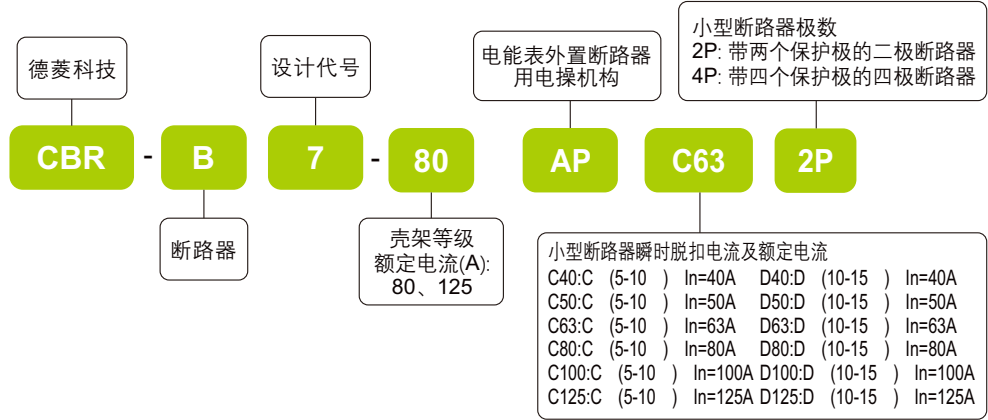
德菱科技

CBR - B

断路器

设计代号

7 - 80

壳架等级额定电流(A): 80、125

电能表外置断路器用电操机构

AP

C63

小型断路器极数
2P: 带两个保护极的二极断路器
4P: 带四个保护极的四极断路器

2P

小型断路器瞬时脱扣电流及额定电流

| | | | | | |
|---|---|---|---|---|---|
| C40:C | (5-10 ) | In=40A | D40:D | (10-15 ) | In=40A |
| C50:C | (5-10 ) | In=50A | D50:D | (10-15 ) | In=50A |
| C63:C | (5-10 ) | In=63A | D63:D | (10-15 ) | In=63A |
| C80:C | (5-10 ) | In=80A | D80:D | (10-15 ) | In=80A |
| C100:C | (5-10 ) | In=100A | D100:D | (10-15 ) | In=100A |
| C125:C | (5-10 ) | In=125A | D125:D | (10-15 ) | In=125A |